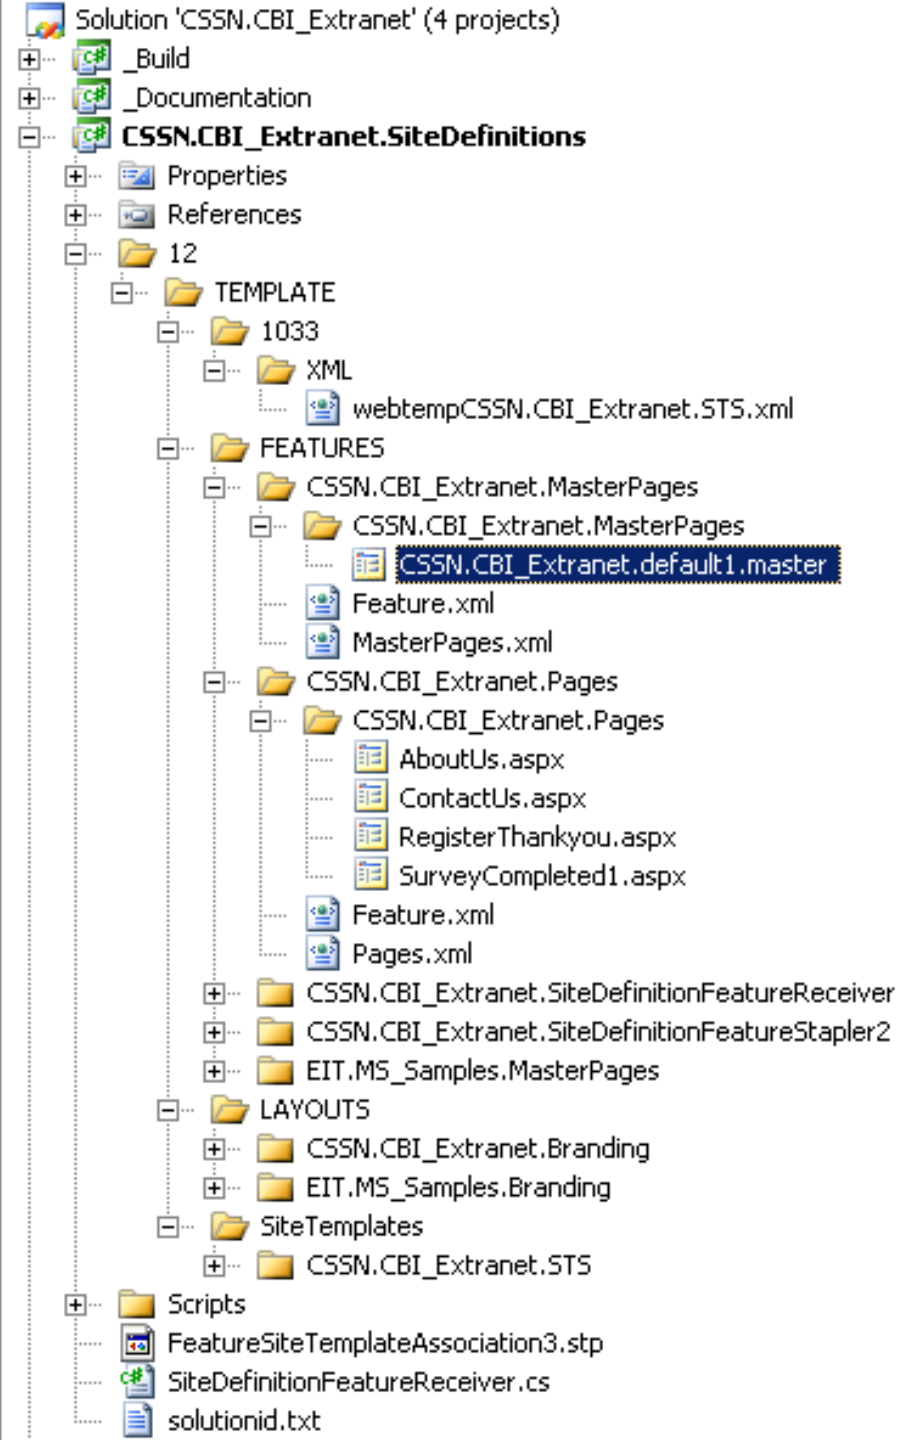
Solution 'CSSN.CBI_Extranet' (4 projects)
_Build
_Documentation
CSSN.CBI_Extranet.SiteDefinitions
Properties
References
12
TEMPLATE
1033
XML
webtempCSSN.CBI_Extranet.STS.xml
FEATURES
CSSN.CBI_Extranet.MasterPages
CSSN.CBI_Extranet.MasterPages
CSSN.CBI_Extranet.default1.master
Feature.xml
MasterPages.xml
CSSN.CBI_Extranet.Pages
CSSN.CBI_Extranet.Pages
AboutUs.aspx
ContactUs.aspx
RegisterThankyou.aspx
SurveyCompleted1.aspx
Feature.xml
Pages.xml
CSSN.CBI_Extranet.SiteDefinitionFeatureReceiver
CSSN.CBI_Extranet.SiteDefinitionFeatureStapler2
EIT.MS_Samples.MasterPages
LAYOUTS
CSSN.CBI_Extranet.Branding
EIT.MS_Samples.Branding
SiteTemplates
CSSN.CBI_Extranet.STS
Scripts
FeatureSiteTemplateAssociation3.stp
SiteDefinitionFeatureReceiver.cs
solutionid.txt